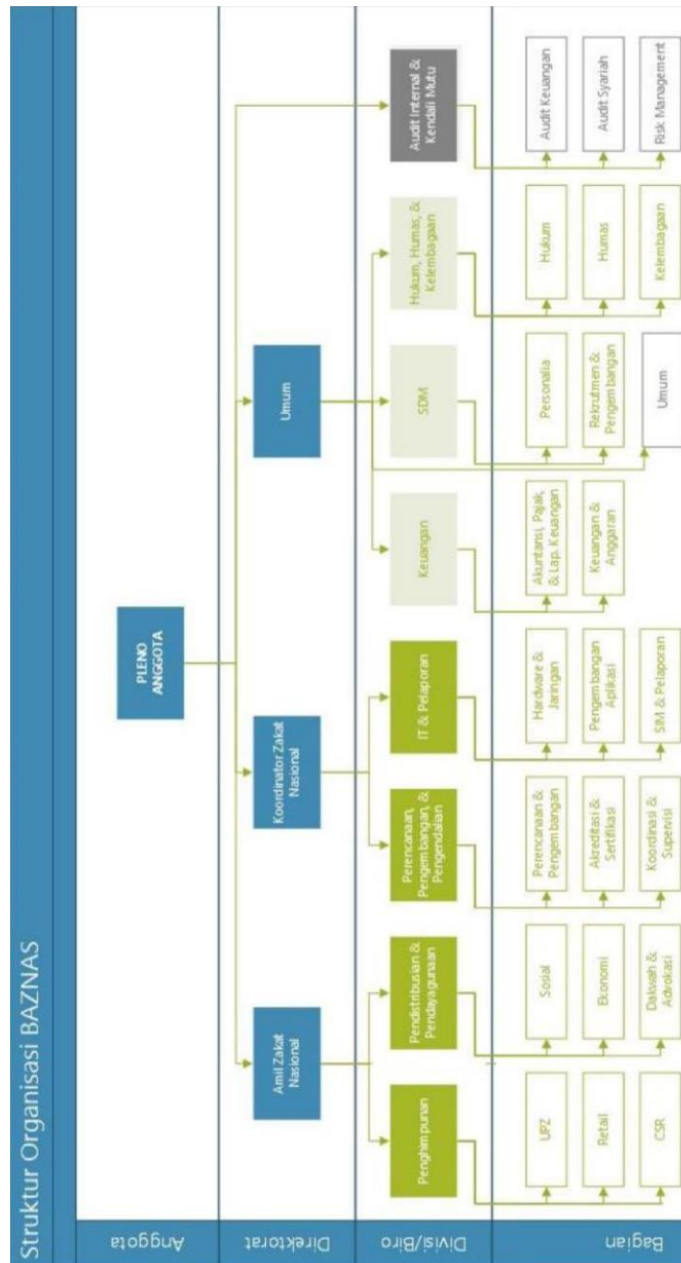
Struktur Organisasi BAZNAS

Anggota

Direktorat

Divisi/Biro

Bagian

PLENO ANGGOTA

Amil Zakat Nasional

Koordinator Zakat Nasional

Umum

Penghimpunan

Pendistribusian & Pendayagunaan

Perencanaan, Pengembangan, & Pengendalian

IT & Pelaporan

Keuangan

SDM

Hukum, Humas, & Kelembagaan

Audit Internal & Kendali Mutu

UPZ

Retail

CSR

Sosial

Ekonomi

Dakwah & Advokasi

Perencanaan & Pengembangan

Akreditasi & Sertifikasi

Koordinasi & Supervisi

Hardware & Jaringan

Pengembangan Aplikasi

SIM & Pelaporan

Akuntansi, Pajak, & Lap. Keuangan

Keuangan & Anggaran

Personalia

Rekrutmen & Pengembangan

Umum

Hukum

Humas

Kelembagaan

Audit Keuangan

Audit Syariah

Risk Management